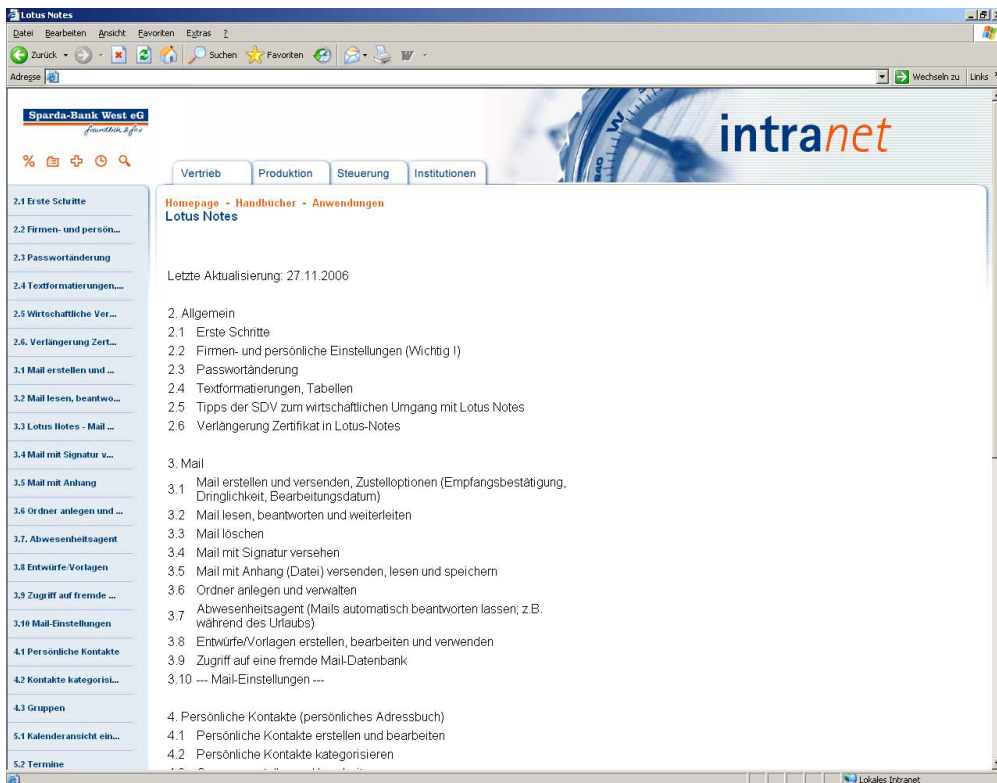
Lotus Notes

Datei Bearbeiten Ansicht Favoriten Extras ?

Zurück Suchen Favoriten

Adresse

Wechseln zu Links

Sparda-Bank West eG
freundlich & fair

intranet

Vertrieb Produktion Steuerung Institutionen

2.1 Erste Schritte
2.2 Firmen- und persön...
2.3 Passwortänderung
2.4 Textformatierungen,...
2.5 Wirtschaftliche Ver...
2.6. Verlängerung Zert...
3.1 Mail erstellen und ...
3.2 Mail lesen, beantwo...
3.3 Lotus Notes - Mail ...
3.4 Mail mit Signatur v...
3.5 Mail mit Anhang
3.6 Ordner anlegen und ...
3.7. Abwesenheitsagent
3.8 Entwürfe/Vorlagen
3.9 Zugriff auf fremde ...
3.10 Mail-Einstellungen
4.1 Persönliche Kontakte
4.2 Kontakte kategorisi...
4.3 Gruppen
5.1 Kalenderansicht ein...
5.2 Termine

Homepage - Handbücher - Anwendungen
Lotus Notes

Letzte Aktualisierung: 27.11.2006

2. Allgemein
2.1 Erste Schritte
2.2 Firmen- und persönliche Einstellungen (Wichtig !)
2.3 Passwortänderung
2.4 Textformatierungen, Tabellen
2.5 Tipps der SDV zum wirtschaftlichen Umgang mit Lotus Notes
2.6 Verlängerung Zertifikat in Lotus-Notes

3. Mail
3.1 Mail erstellen und versenden, Zustelloptionen (Empfangsbestätigung, Dringlichkeit, Bearbeitungsdatum)
3.2 Mail lesen, beantworten und weiterleiten
3.3 Mail löschen
3.4 Mail mit Signatur versehen
3.5 Mail mit Anhang (Datei) versenden, lesen und speichern
3.6 Ordner anlegen und verwalten
3.7 Abwesenheitsagent (Mails automatisch beantworten lassen; z.B. während des Urlaubs)
3.8 Entwürfe/Vorlagen erstellen, bearbeiten und verwenden
3.9 Zugriff auf eine fremde Mail-Datenbank
3.10 --- Mail-Einstellungen ---

4. Persönliche Kontakte (persönliches Adressbuch)
4.1 Persönliche Kontakte erstellen und bearbeiten
4.2 Persönliche Kontakte kategorisieren
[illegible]

Lokales Intranet